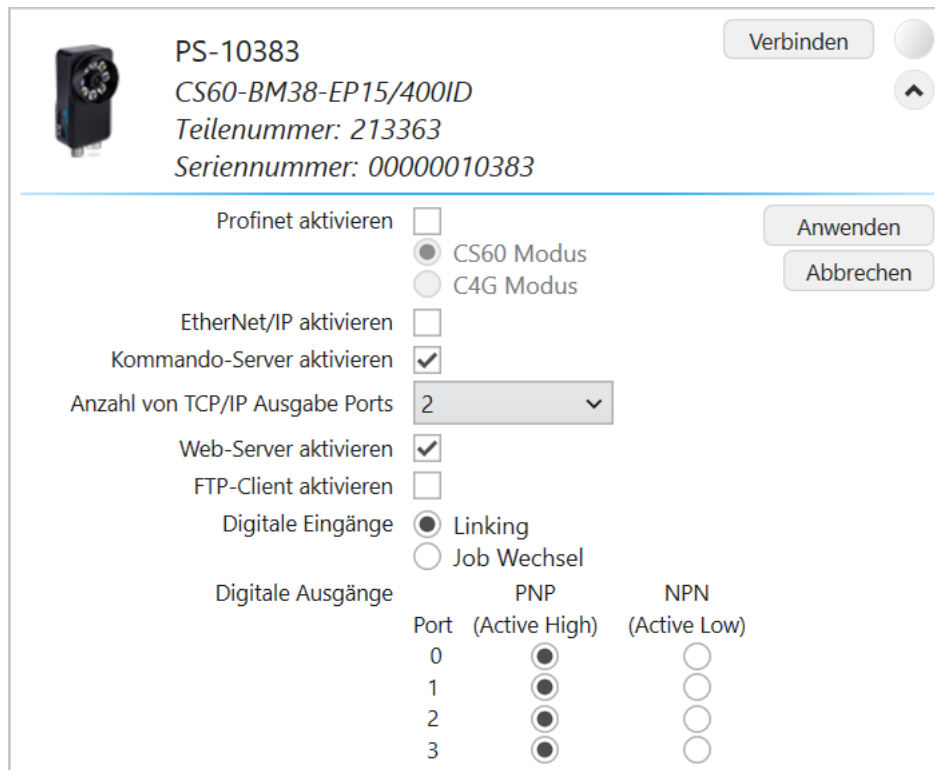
PS-10383
CS60-BM38-EP15/400ID
Teilenummer: 213363
Seriennummer: 00000010383

Verbinden

Profinet aktivieren
CS60 Modus
C4G Modus

Anwenden
Abbrechen

EtherNet/IP aktivieren
Kommando-Server aktivieren
Anzahl von TCP/IP Ausgabe Ports 2
Web-Server aktivieren
FTP-Client aktivieren
Digitale Eingänge
Linking
Job Wechsel
Digitale Ausgänge

| Port | PNP (Active High) | NPN (Active Low) |
|---|---|---|
| 0 | | |
| 1 | | |
| 2 | | |
| 3 | | |